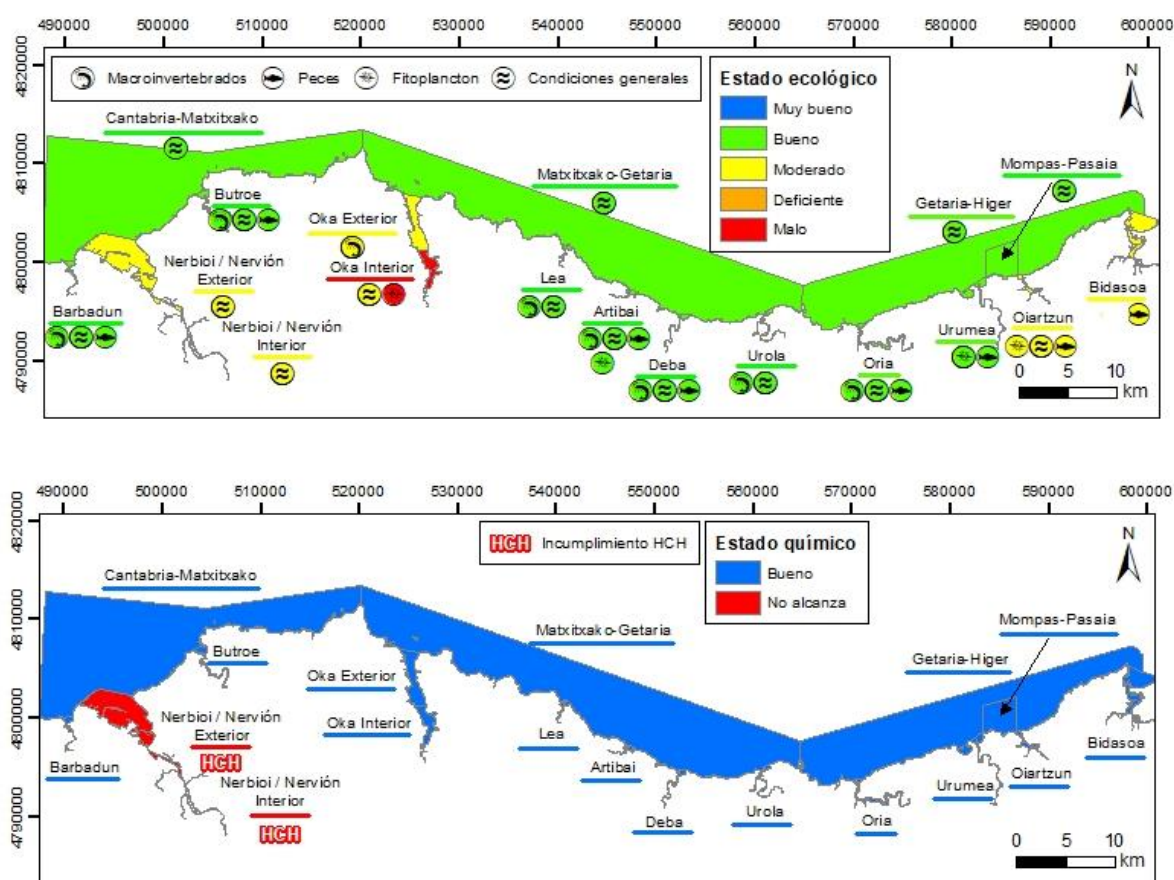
490000 500000 510000 520000 530000 540000 550000 560000 570000 580000 590000 600000

4820000 4810000 4800000 4790000

Macroinvertebrados Peces Fitoplancton Condiciones generales

Estado ecológico
Muy bueno
Bueno
Moderado
Deficiente
Malo

N

Cantabria-Matxitxako
Butroe
Oka Exterior
Nerbioi / Nervión Exterior
Oka Interior
Barbadun
Nerbioi / Nervión Interior
Matxitxako-Getaria
Lea
Artibai
Deba
Urola
Oria
Getaria-Higer
Mompas-Pasaia
Urumea
Oiartzun
Bidasoa

0 5 10 km

490000 500000 510000 520000 530000 540000 550000 560000 570000 580000 590000 600000

4820000 4810000 4800000 4790000

HCH Incumplimiento HCH

Estado químico
Bueno
No alcanza

N

Cantabria-Matxitxako
Butroe
Oka Exterior
Oka Interior
Nerbioi / Nervión Exterior
HCH
Barbadun
Nerbioi / Nervión Interior
HCH
Matxitxako-Getaria
Lea
Artibai
Deba
Urola
Oria
Getaria-Higer
Mompas-Pasaia
Urumea
Oiartzun
Bidasoa

0 5 10 km